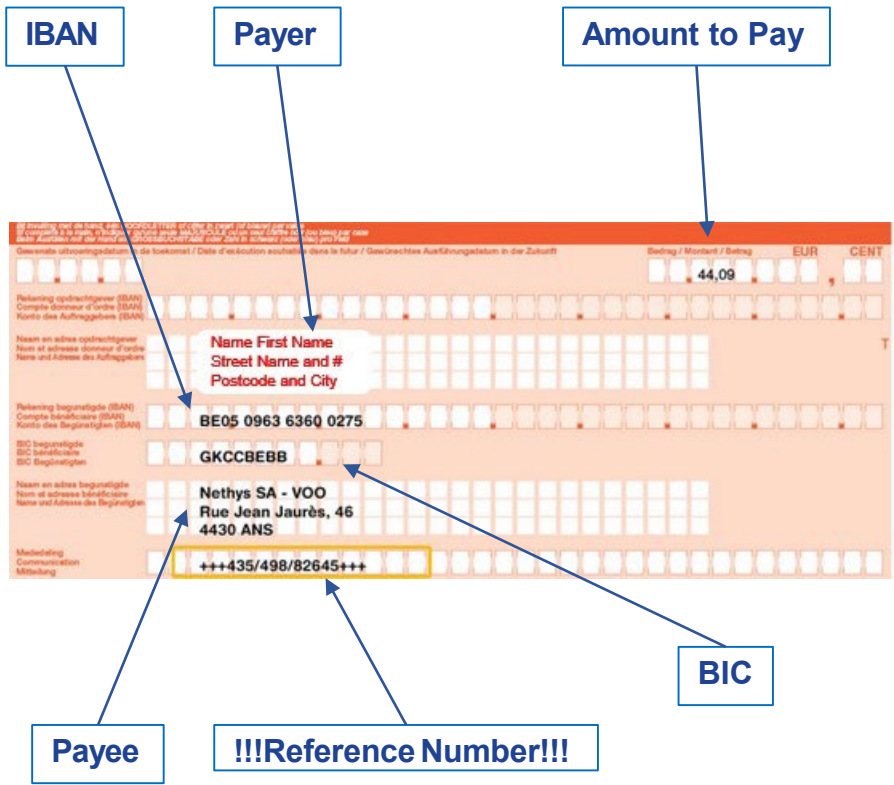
IBAN

Payer

Amount to Pay

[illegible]

Gewenste uitvoeringsdatum in de toekomst / Date d'exécution souhaitée dans le futur / Gewünschtes Ausführungsdatum in der Zukunft

Bedrag / Montant / Betrag EUR CENT

44,09

Rekening opdrachtgever (IBAN)
Compte donneur d'ordre (IBAN)
Konto des Auftraggebers (IBAN)

Naam en adres opdrachtgever
Nom et adresse donneur d'ordre
Name und Adresse des Auftraggebers

Name First Name
Street Name and #
Postcode and City

Rekening begunstigde (IBAN)
Compte bénéficiaire (IBAN)
Konto des Begünstigten (IBAN)

BE05 0963 6360 0275

BIC begunstigde
BIC bénéficiaire
BIC Begünstigten

GKCCBEBB

Naam en adres begunstigde
Nom et adresse bénéficiaire
Name und Adresse des Begünstigten

Nethys SA - VOO
Rue Jean Jaurès, 46
4430 ANS

Mededeling
Communication
Mitteilung

+++435/498/82645+++

BIC

Payee

!!!Reference Number!!!